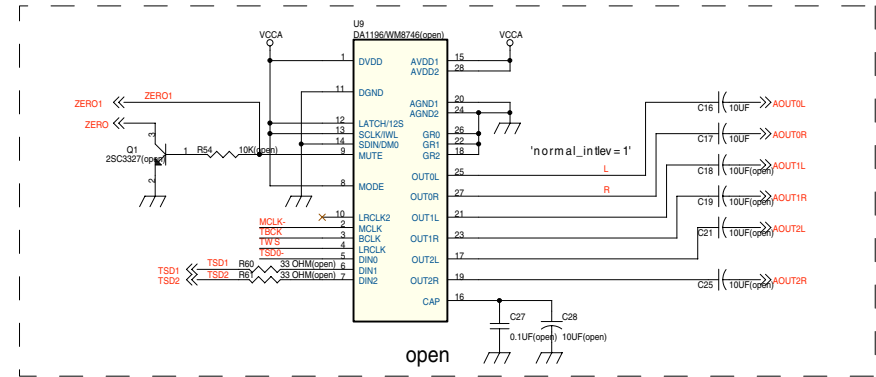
U9
DA1196/WM8746(open)

VCCA
VCCA

1 DVDD
11 DGND
12 LATCH/12S
13 SCLK/IWL
14 SDIN/DM0
9 MUTE
8 MODE
10 LRCLK2
2 MCLK
3 BCLK
4 LRCLK
5 DIN0
6 DIN1
7 DIN2

15 AVDD1
28 AVDD2
20 AGND1
24 AGND2
26 GR0
22 GR1
18 GR2
25 OUT0L
27 OUT0R
21 OUT1L
23 OUT1R
17 OUT2L
19 OUT2R
16 CAP

ZERO1
ZERO1
ZERO
Q1
2SC3327(open)
R54
10K(open)

MCLK-
TBCK
TWS
TSD0-
TSD1
TSD2
TSD1
TSD2
R60 33 OHM(open)
R6 33 OHM(open)

'normal_intlev = 1'
L
R

C16 10UF AOUT0L
C17 10UF AOUT0R
C18 10UF(open) AOUT1L
C19 10UF(open) AOUT1R
C21 10UF(open) AOUT2L
C25 10UF(open) AOUT2R

C27 0.1UF(open)
C28 10UF(open)

open